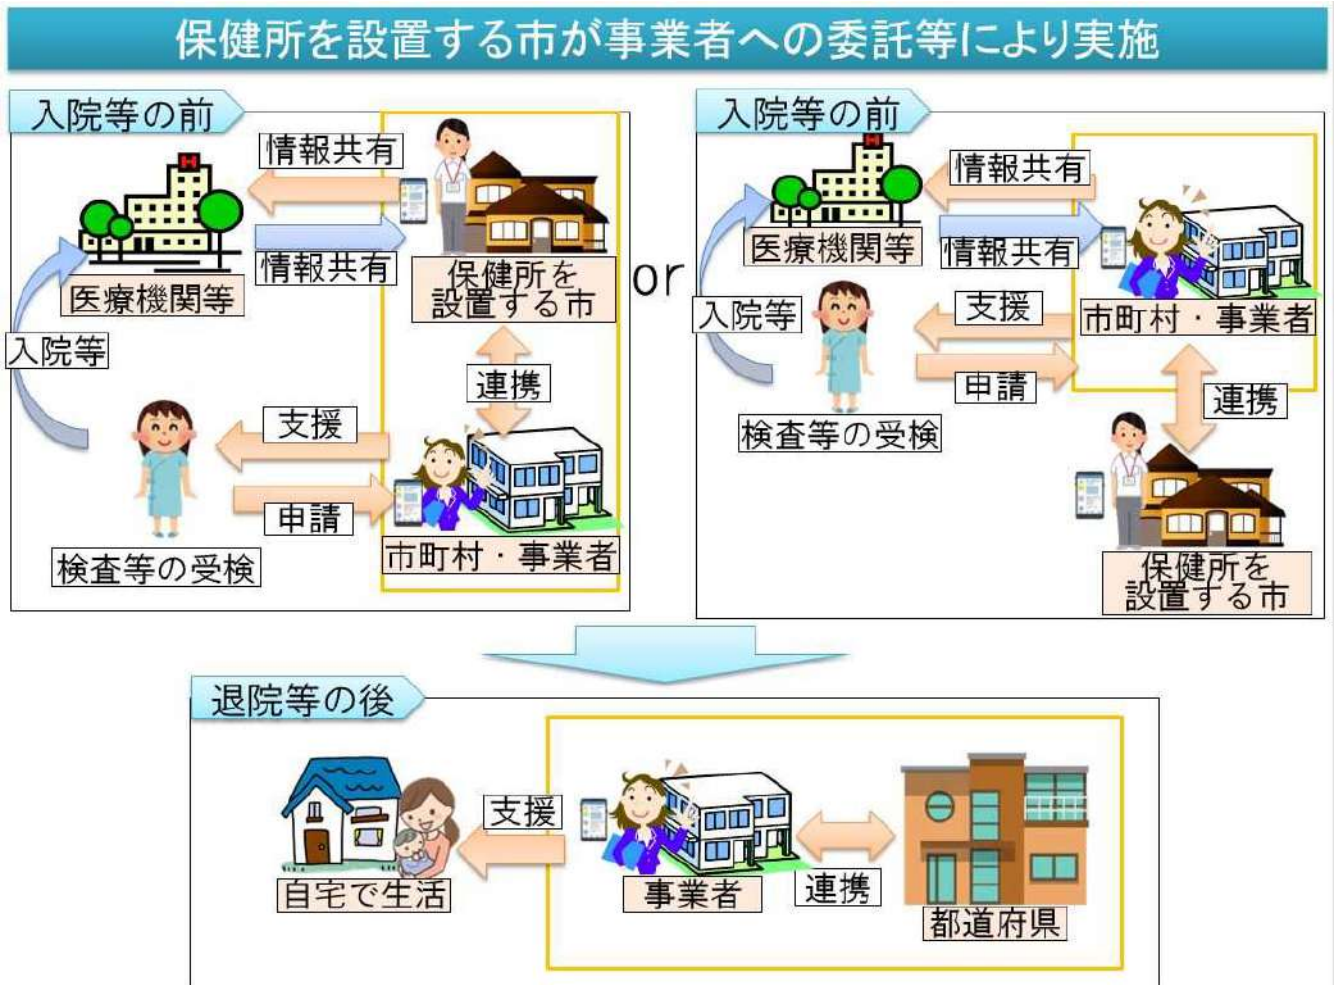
保健所を設置する市が事業者への委託等により実施

入院等の前

情報共有

情報共有

医療機関等

保健所を設置する市

入院等

連携

支援

申請

検査等の受検

市町村・事業者

or

入院等の前

情報共有

医療機関等

情報共有

入院等

支援

市町村・事業者

申請

連携

検査等の受検

保健所を設置する市

退院等の後

支援

自宅で生活

事業者

連携

都道府県